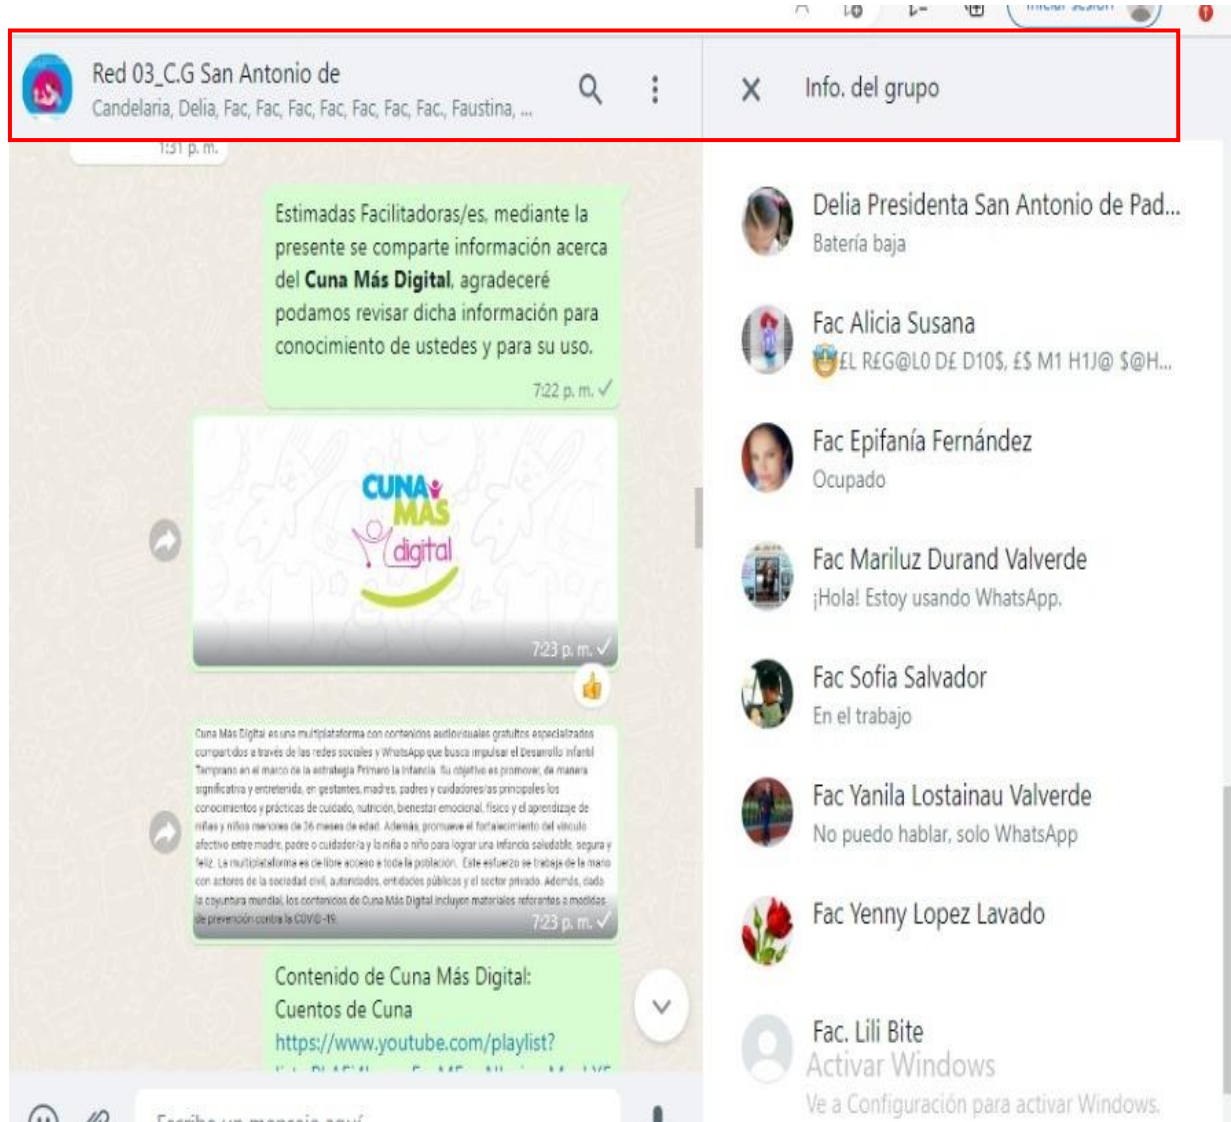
Red 03_C.G San Antonio de
Candelaria, Delia, Fac, Fac, Fac, Fac, Fac, Fac, Fac., Faustina, ...

Info. del grupo

1:31 p. m.

Estimadas Facilitadoras/es, mediante la presente se comparte información acerca del **Cuna Más Digital**, agradeceré podamos revisar dicha información para conocimiento de ustedes y para su uso.

7:22 p. m.

CUNA MÁS digital

7:23 p. m.

Cuna Más Digital es una multiplataforma con contenidos audiovisuales gratuitos especializados compartidos a través de las redes sociales y WhatsApp que busca impulsar el Desarrollo Infantil Temprano en el marco de la estrategia Primero la Infancia. Su objetivo es promover, de manera significativa y entretenida, en gestantes, madres, padres y cuidadores/as principales los conocimientos y prácticas de cuidado, nutrición, bienestar emocional, físico y el aprendizaje de niñas y niños menores de 36 meses de edad. Además, promueve el fortalecimiento del vínculo afectivo entre madre, padre o cuidador/a y la niña o niño para lograr una infancia saludable, segura y feliz. La multiplataforma es de libre acceso a toda la población. Este esfuerzo se trabaja de la mano con actores de la sociedad civil, autoridades, entidades públicas y el sector privado. Además, dado la coyuntura mundial, los contenidos de Cuna Más Digital incluyen materiales referentes a medidas de prevención contra la COVID-19.

7:23 p. m.

Contenido de Cuna Más Digital:
Cuentos de Cuna
https://www.youtube.com/playlist?

Escribe un mensaje aquí

Delia Presidenta San Antonio de Pad...
Batería baja

Fac Alicia Susana
£L R£G@L0 D£ D10$, £$ M1 H1J@ $@H...

Fac Epifanía Fernández
Ocupado

Fac Mariluz Durand Valverde
¡Hola! Estoy usando WhatsApp.

Fac Sofia Salvador
En el trabajo

Fac Yanila Lostainau Valverde
No puedo hablar, solo WhatsApp

Fac Yenny Lopez Lavado

Fac. Lili Bite
Activar Windows
Ve a Configuración para activar Windows.